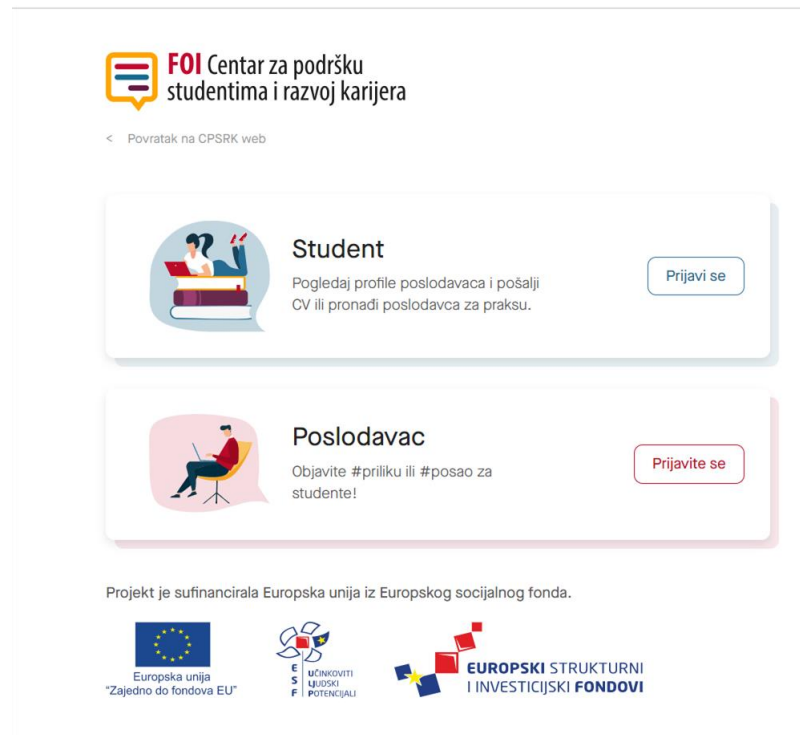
FOI Centar za podršku studentima i razvoj karijera

< Povratak na CPSRK web

Student

Pogledaj profile poslodavaca i pošalji CV ili pronađi poslodavca za praksu.

Prijavi se

Poslodavac

Objavite #priliku ili #posao za studente!

Prijavite se

Projekt je sufinancirala Europska unija iz Europskog socijalnog fonda.

Europska unija
"Zajedno do fondova EU"

E S F
UČINKOVITI LJUDSKI POTENCIJALI

EUROPSKI STRUKTURNI I INVESTICIJSKI FONDOVI